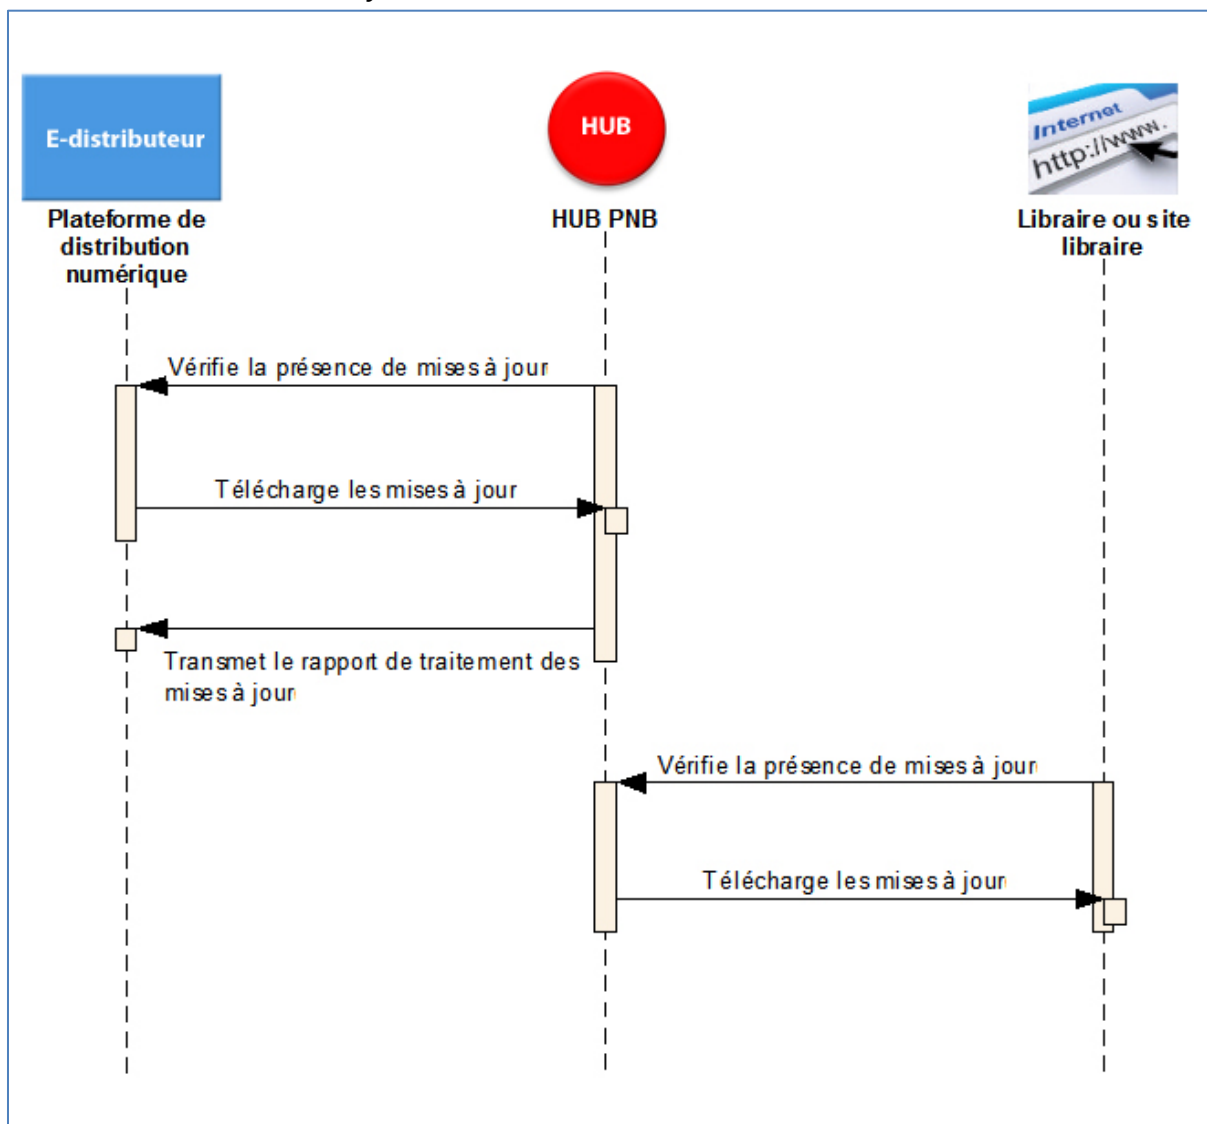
E-distributeur

HUB

Internet
http://www.

Plateforme de distribution numérique

HUB PNB

Libraire ou site libraire

Vérifie la présence de mises à jour

Télécharge les mises à jour

Transmet le rapport de traitement des mises à jour

Vérifie la présence de mises à jour

Télécharge les mises à jour